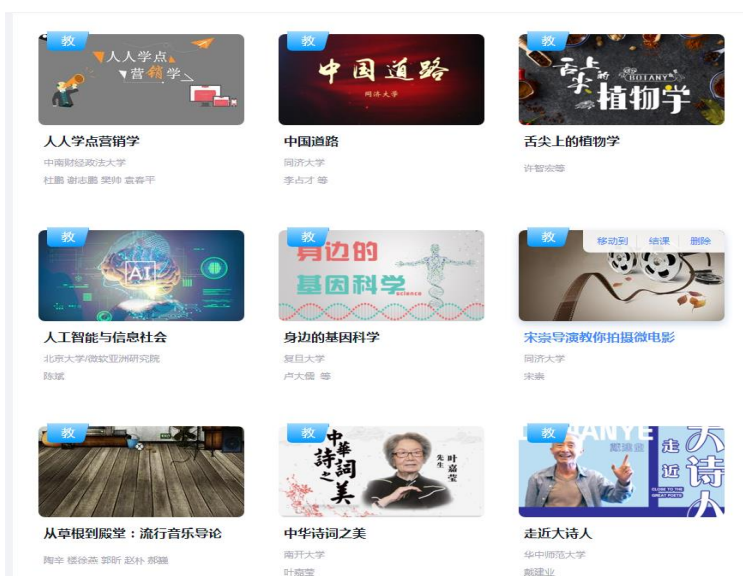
教
人人学点
营销学

人人学点营销学
中南财经政法大学
杜鹏 谢志鹏 樊帅 袁春平

教
中国道路
同济大学

中国道路
同济大学
李占才 等

教
舌尖上的植物学
BOTANY

舌尖上的植物学
许智宏等

教
AI

人工智能与信息社会
北京大学/微软亚洲研究院
陈斌

教
身边的基因科学

身边的基因科学
复旦大学
卢大儒 等

教
移动到 结课 删除

宋崇导演教你拍摄微电影
同济大学
宋崇

教

从草根到殿堂：流行音乐导论
陶辛 杨徐燕 郭昕 赵朴 郝强

教
中華詩詞之美
先生 叶嘉莹

中华诗词之美
南开大学
叶嘉莹

教
走近大诗人
CLOSE TO THE GREAT POETS
戴建业

走近大诗人
华中师范大学
戴建业